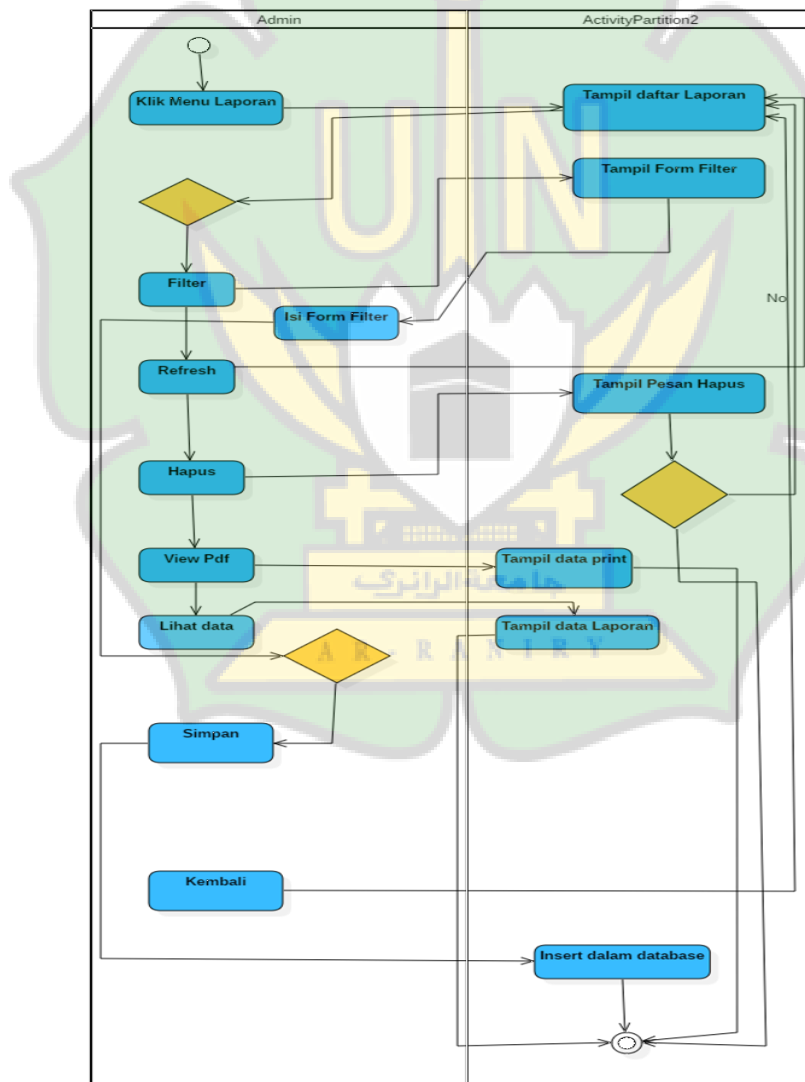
Admin

ActivityPartition2

Klik Menu Laporan

Tampil daftar Laporan

Tampil Form Filter

Filter

Isi Form Filter

No

Refresh

Tampil Pesan Hapus

Hapus

View Pdf

Tampil data print

جامعة الرانري

Lihat data

Tampil data Laporan

A R - R A N I R Y

Simpan

Kembali

Insert dalam database